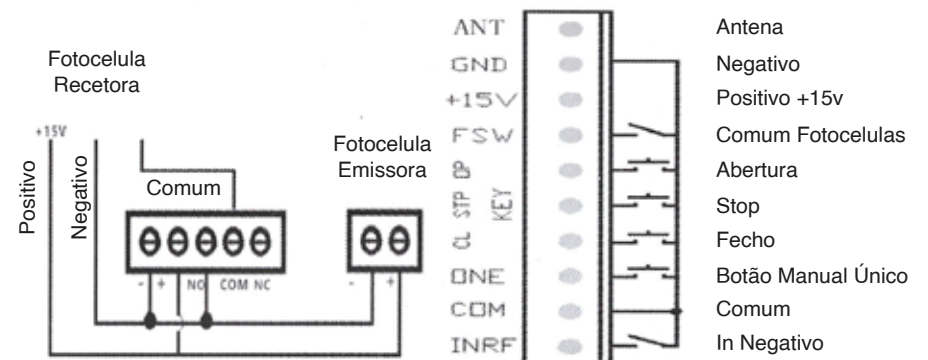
Fotocelula Recetora

+15V

Positivo

Negativo

Comum

- + NO COM NC

Fotocelula Emissora

- +

ANT
GND
+15V
FSW
OP
STP
CL
KEY
ONE
COM
INRF

Antena
Negativo
Positivo +15v
Comum Fotocelulas
Abertura
Stop
Fecho
Botão Manual Único
Comum
In Negativo